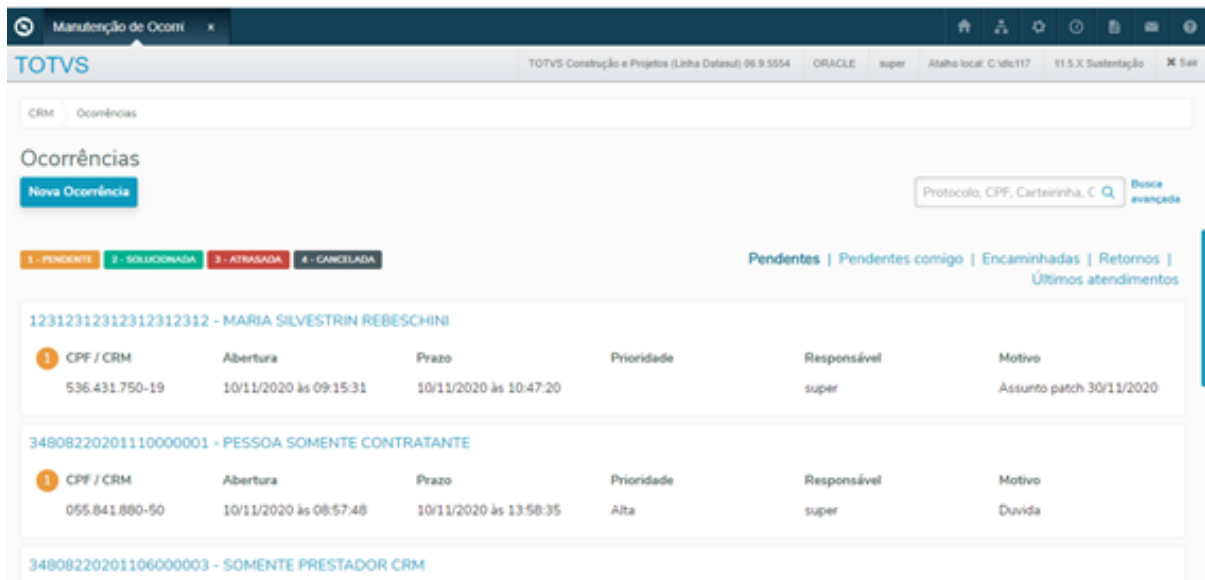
Manutenção de Ocorr ×

TOTVS

TOTVS Construção e Projetos (Linha Datasul) 06.9.5554 ORACLE super Atalho local: C:\dlc117 11.5.X Sustentação ✖ Sair

CRM Ocorrências

Ocorrências

Nova Ocorrência

Protocolo, CPF, Carteirinha, C

Busca avançada

1 - PENDENTE 2 - SOLUCIONADA 3 - ATRASADA 4 - CANCELADA

Pendentes | Pendentes comigo | Encaminhadas | Retornos | Últimos atendimentos

12312312312312312312 - MARIA SILVESTRIN REBESCHINI

| 1 CPF / CRM | Abertura | Prazo | Prioridade | Responsável | Motivo |
|---|---|---|---|---|---|
| 536.431.750-19 | 10/11/2020 às 09:15:31 | 10/11/2020 às 10:47:20 | | super | Assunto patch 30/11/2020 |

34808220201110000001 - PESSOA SOMENTE CONTRATANTE

| 1 CPF / CRM | Abertura | Prazo | Prioridade | Responsável | Motivo |
|---|---|---|---|---|---|
| 055.841.880-50 | 10/11/2020 às 08:57:48 | 10/11/2020 às 13:58:35 | Alta | super | Duvida |

34808220201106000003 - SOMENTE PRESTADOR CRM